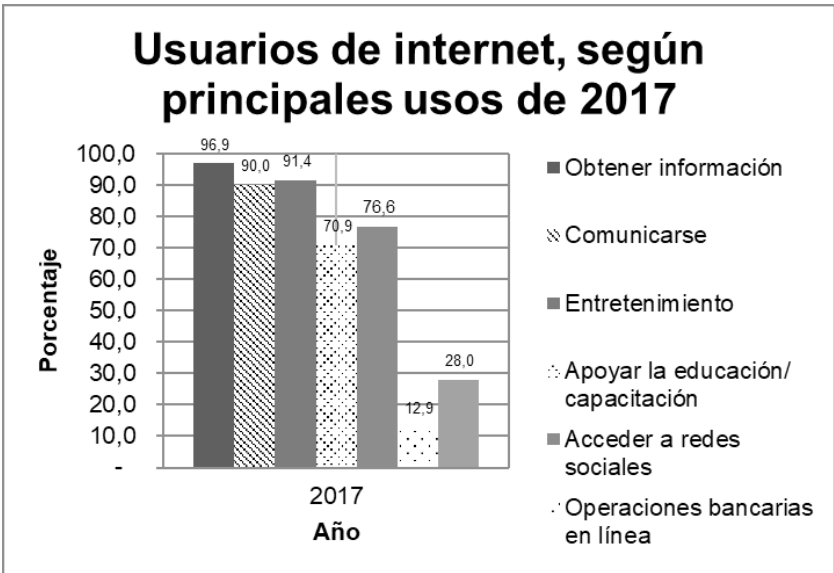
Usuarios de internet, según principales usos de 2017

Porcentaje

100,0
90,0
80,0
70,0
60,0
50,0
40,0
30,0
20,0
10,0
-

96,9
90,0
91,4
70,9
76,6
12,9
28,0

2017
Año

Obtener información
Comunicarse
Entretenimiento
Apoyar la educación/ capacitación
Acceder a redes sociales
Operaciones bancarias en línea